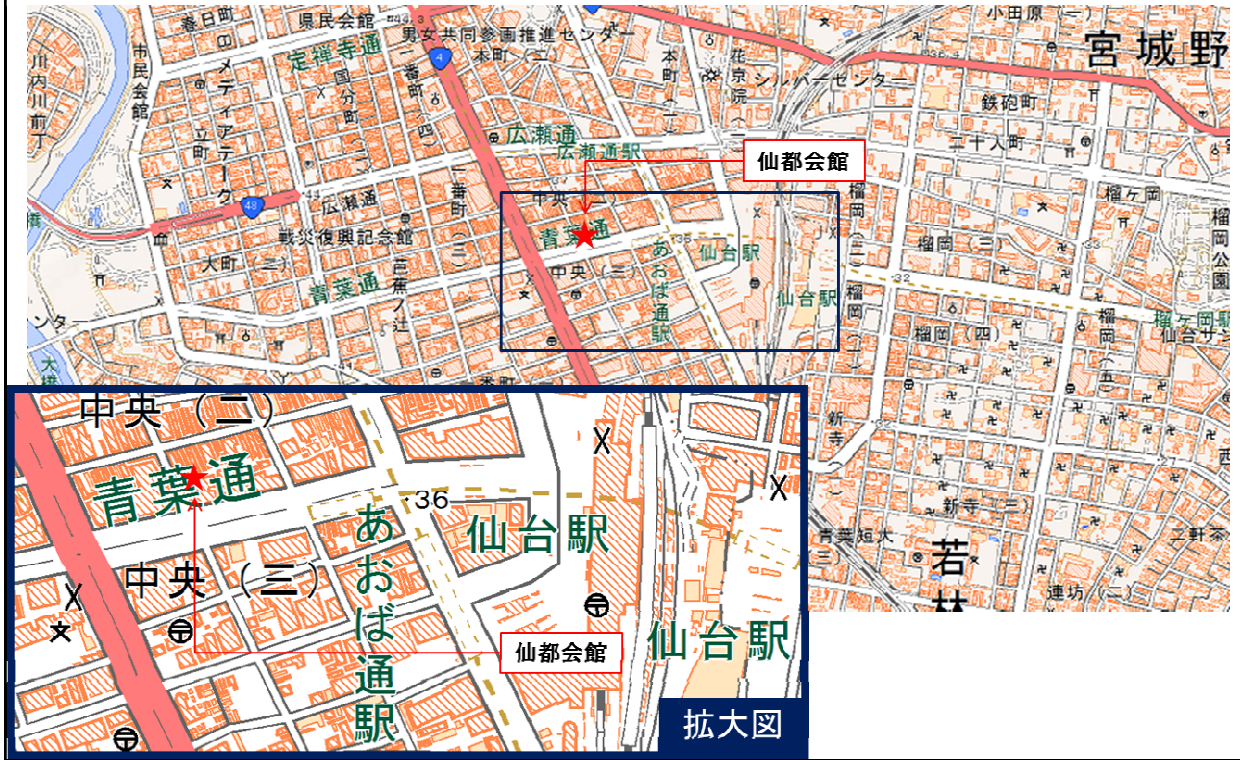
春日町
県民会館
男女共同参画推進センター
定禅寺通
木町
本町
花京院
シルバーセンター
小田原(一)
宮城野
市民会館
川内川前丁
メディアテーク
国分町
一番町(四)
立町
広瀬通
広瀬通駅
鉄砲町
二十人町
仙都会館
48
広瀬通
戦災復興記念館
一番町(三)
中央(二)
青葉通
榴岡
榴ケ岡
榴岡公園
大町(二)
芭蕉の辻
中央(三)
あおば通駅
仙台駅
仙台駅
榴岡(二)
榴岡
青葉通
榴岡(四)
榴ケ岡駅
仙台サン
ンター
大橋
榴岡(五)
中央(二)
青葉通
36
あおば通駅
仙台駅
中央(三)
仙都会館
仙台駅
拡大図
新寺
新寺(三)
青葉短大
若林
連坊(二)
二軒茶
西